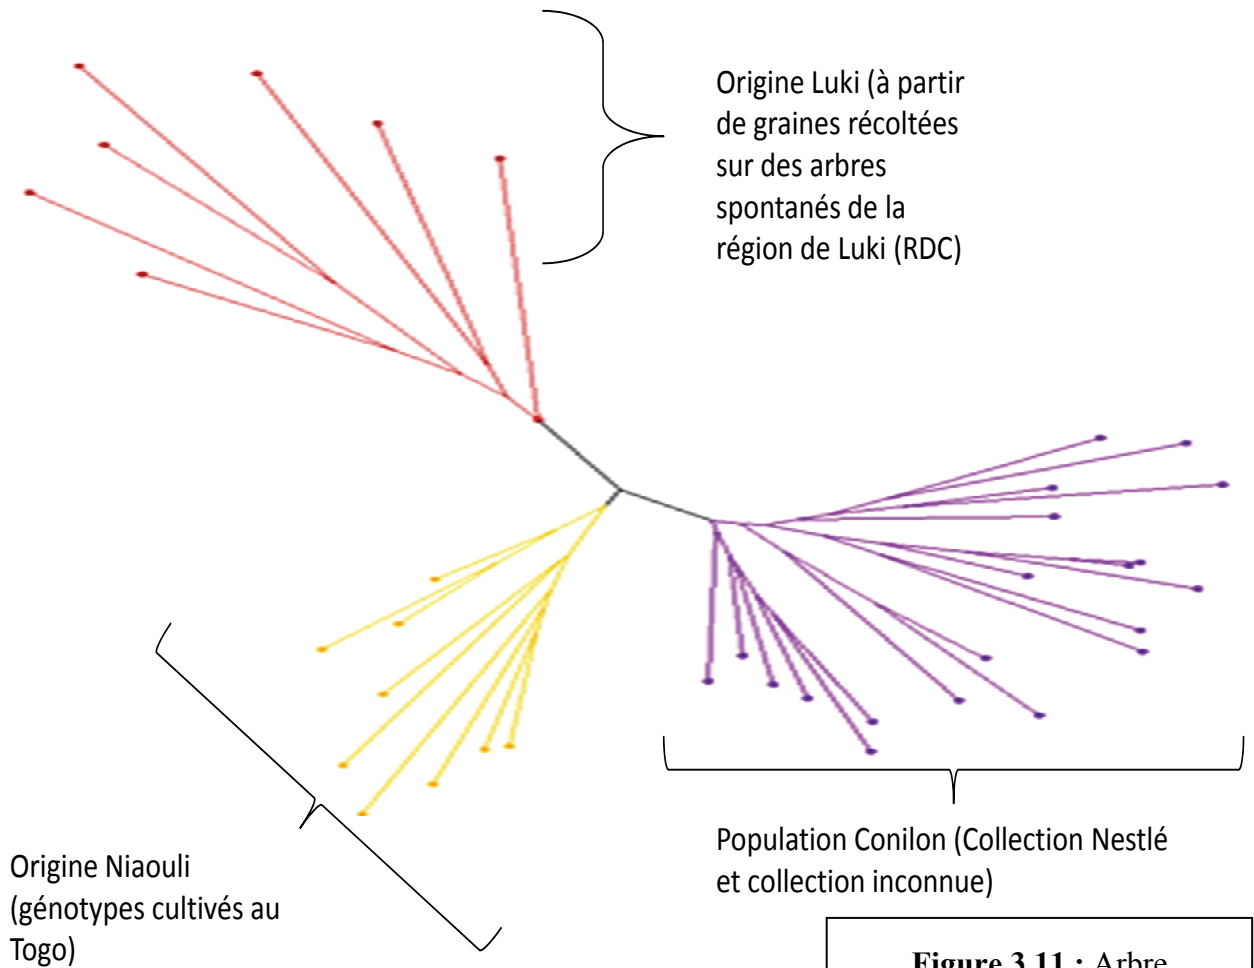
Origine Luki (à partir de graines récoltées sur des arbres spontanés de la région de Luki (RDC)

Origine Niaouli (génotypes cultivés au Togo)

Population Conilon (Collection Nestlé et collection inconnue)

**Figure 3.11 :** Arbre